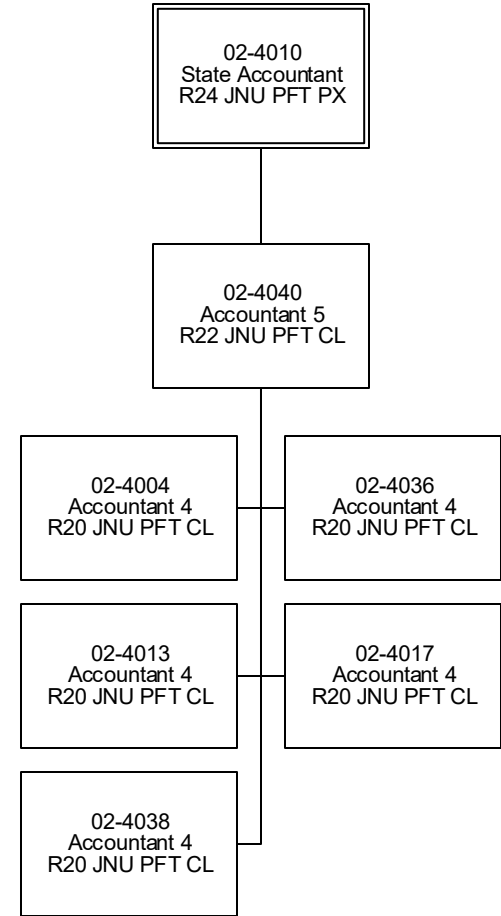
02-4010
State Accountant
R24 JNU PFT PX

02-4040
Accountant 5
R22 JNU PFT CL

02-4004
Accountant 4
R20 JNU PFT CL

02-4036
Accountant 4
R20 JNU PFT CL

02-4013
Accountant 4
R20 JNU PFT CL

02-4017
Accountant 4
R20 JNU PFT CL

02-4038
Accountant 4
R20 JNU PFT CL